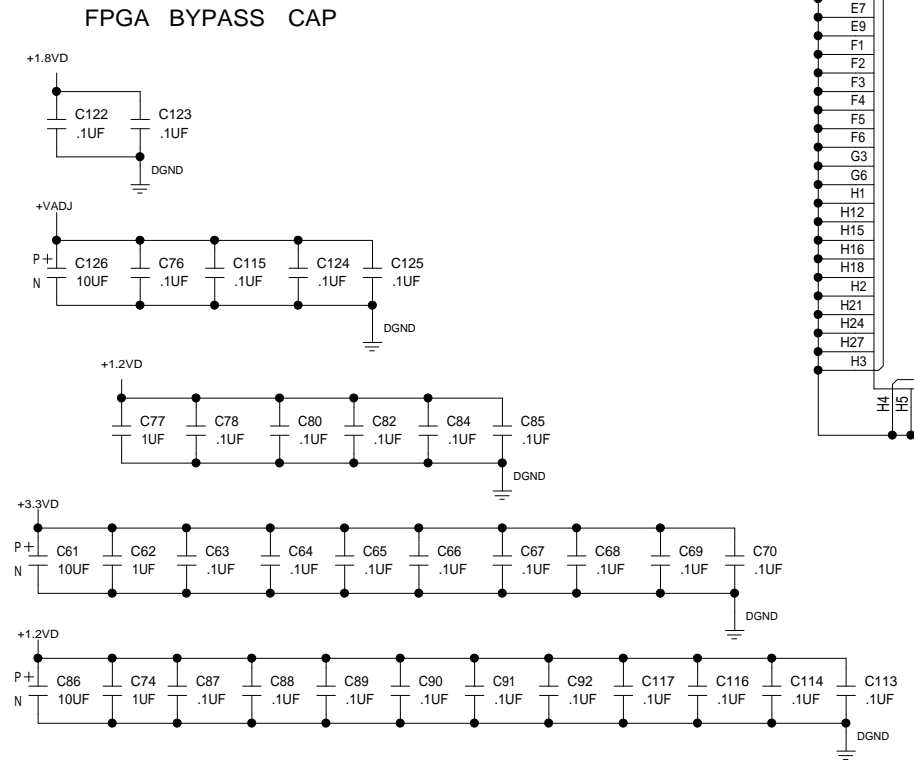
FPGA BYPASS CAP

+1.8VD

C122 .1UF
C123 .1UF
DGND

+VADJ

P+
N
C126 10UF
C76 .1UF
C115 .1UF
C124 .1UF
C125 .1UF
DGND

+1.2VD

C77 1UF
C78 .1UF
C80 .1UF
C82 .1UF
C84 .1UF
C85 .1UF
DGND

+3.3VD

P+
N
C61 10UF
C62 1UF
C63 .1UF
C64 .1UF
C65 .1UF
C66 .1UF
C67 .1UF
C68 .1UF
C69 .1UF
C70 .1UF
DGND

+1.2VD

P+
N
C86 10UF
C74 1UF
C87 .1UF
C88 .1UF
C89 .1UF
C90 .1UF
C91 .1UF
C92 .1UF
C117 .1UF
C116 .1UF
C114 .1UF
C113 .1UF
DGND

E7
E9
F1
F2
F3
F4
F5
F6
G3
G6
H1
H12
H15
H16
H18
H2
H21
H24
H27
H3
H4
H5